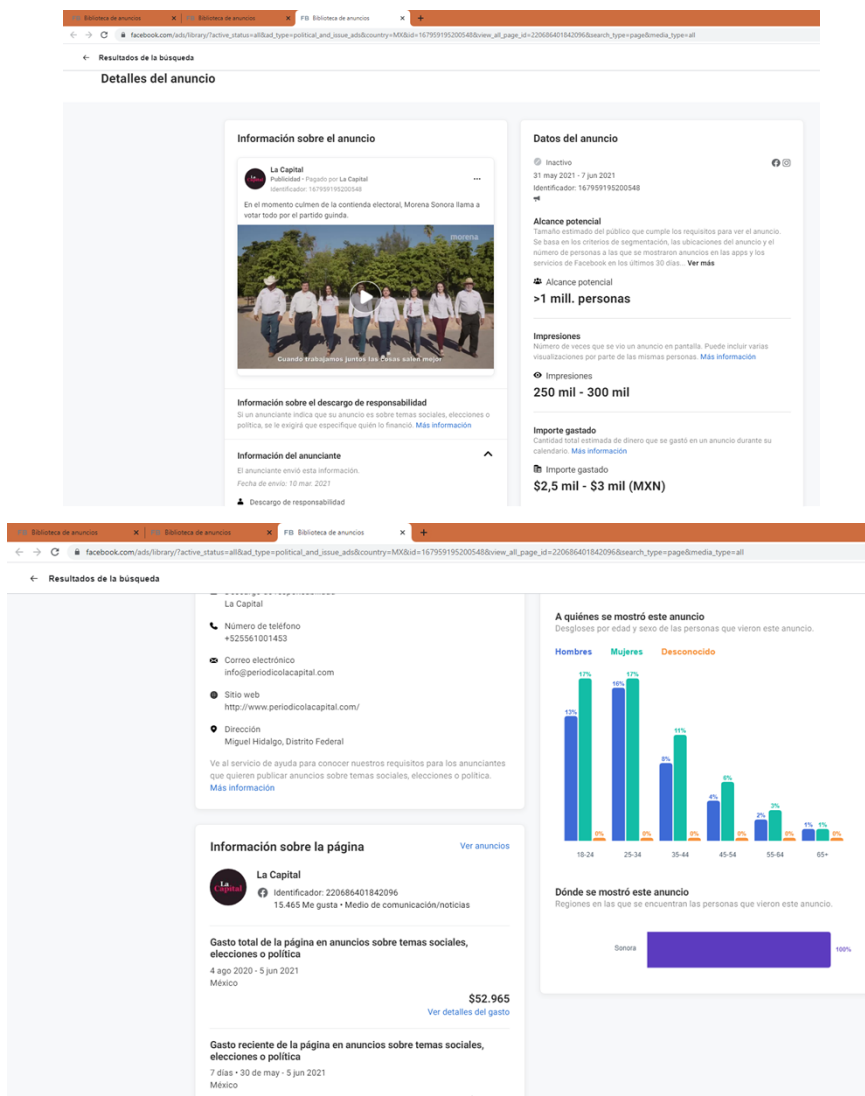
FB Biblioteca de anuncios | FB Biblioteca de anuncios | FB Biblioteca de anuncios

facebook.com/ads/library/?active_status=all&ad_type=political_and_issue_ads&country=MX&id=167959195200548&view_all_page_id=220686401842096&search_type=page&media_type=all

← Resultados de la búsqueda

Detalles del anuncio

Información sobre el anuncio

La Capital
Publicidad · Pagado por La Capital
Identificador: 167959195200548

En el momento culmen de la contienda electoral, Morena Sonora llama a votar todo por el partido guinda.

morena

Cuando trabajamos juntos las cosas salen mejor

Información sobre el descargo de responsabilidad
Si un anunciante indica que su anuncio es sobre temas sociales, elecciones o política, se le exigirá que especifique quién lo financió. Más información

Información del anunciante
El anunciante envió esta información.
Fecha de envío: 10 mar. 2021

Descargo de responsabilidad

Datos del anuncio

Inactivo
31 may 2021 - 7 jun 2021
Identificador: 167959195200548

Alcance potencial
Tamaño estimado del público que cumple los requisitos para ver el anuncio. Se basa en los criterios de segmentación, las ubicaciones del anuncio y el número de personas a las que se mostraron anuncios en las apps y los servicios de Facebook en los últimos 30 días... Ver más

Alcance potencial
>1 mill. personas

Impresiones
Número de veces que se vio un anuncio en pantalla. Puede incluir varias visualizaciones por parte de las mismas personas. Más información

Impresiones
250 mil - 300 mil

Importe gastado
Cantidad total estimada de dinero que se gastó en un anuncio durante su calendario. Más información

Importe gastado
$2,5 mil - $3 mil (MXN)

FB Biblioteca de anuncios | FB Biblioteca de anuncios | FB Biblioteca de anuncios

facebook.com/ads/library/?active_status=all&ad_type=political_and_issue_ads&country=MX&id=167959195200548&view_all_page_id=220686401842096&search_type=page&media_type=all

← Resultados de la búsqueda

La Capital

Número de teléfono
+525561001453

Correo electrónico
info@periodicolacapital.com

Sitio web
http://www.periodicolacapital.com/

Dirección
Miguel Hidalgo, Distrito Federal

Ve al servicio de ayuda para conocer nuestros requisitos para los anunciantes que quieren publicar anuncios sobre temas sociales, elecciones o política.
Más información

Información sobre la página
Ver anuncios

La Capital
Identificador: 220686401842096
15.465 Me gusta • Medio de comunicación/noticias

Gasto total de la página en anuncios sobre temas sociales, elecciones o política
4 ago 2020 - 5 jun 2021
México
$52.965
Ver detalles del gasto

Gasto reciente de la página en anuncios sobre temas sociales, elecciones o política
7 días • 30 de may - 5 jun 2021
México

A quiénes se mostró este anuncio
Desgloses por edad y sexo de las personas que vieron este anuncio.

Hombres Mujeres Desconocido

13% 17% 0%
16% 17% 0%
8% 11% 0%
4% 6% 0%
2% 3% 0%
1% 1% 0%

18-24 25-34 35-44 45-54 55-64 65+

Dónde se mostró este anuncio
Regiones en las que se encuentran las personas que vieron este anuncio.

Sonora 100%